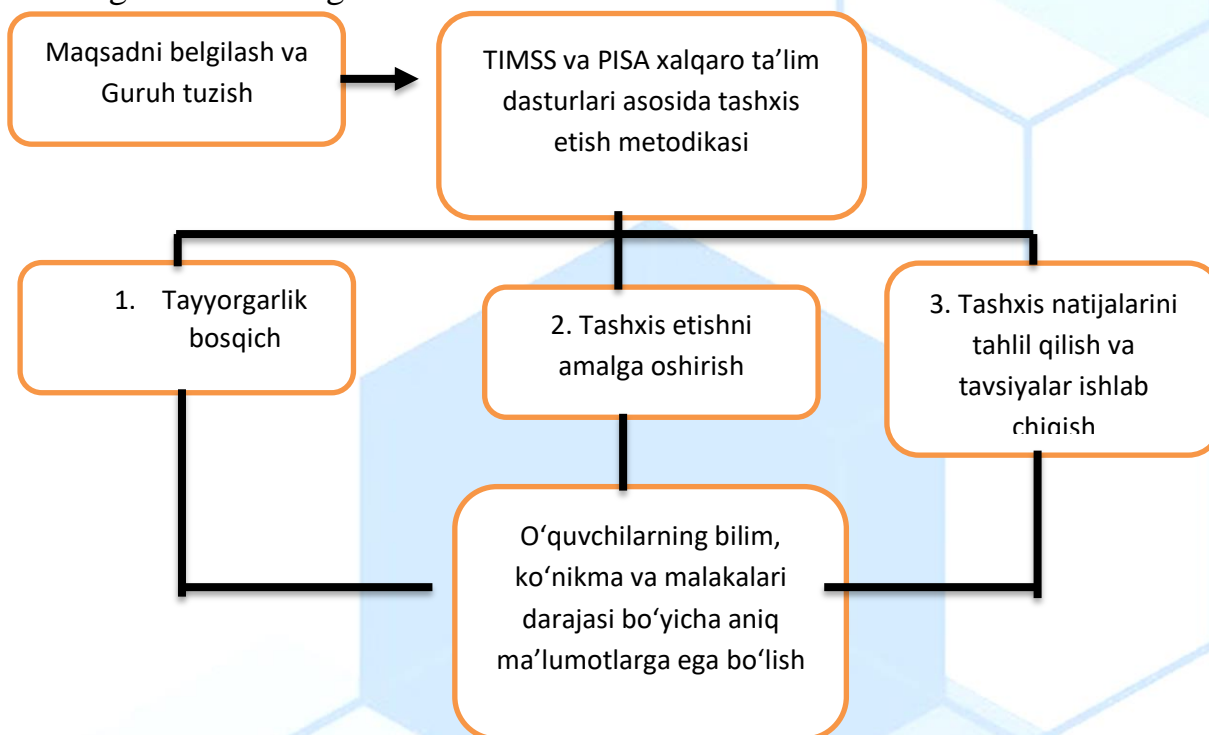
Maqsadni belgilash va Guruh tuzish

TIMSS va PISA xalqaro ta’lim dasturlari asosida tashxis etish metodikasi

1. Tayyorgarlik bosqich

2. Tashxis etishni amalga oshirish

3. Tashxis natijalarini tahlil qilish va tavsiyalar ishlab chiqish

O‘quvchilarning bilim, ko‘nikma va malakalari darajasi bo‘yicha aniq ma’lumotlarga ega bo‘lish